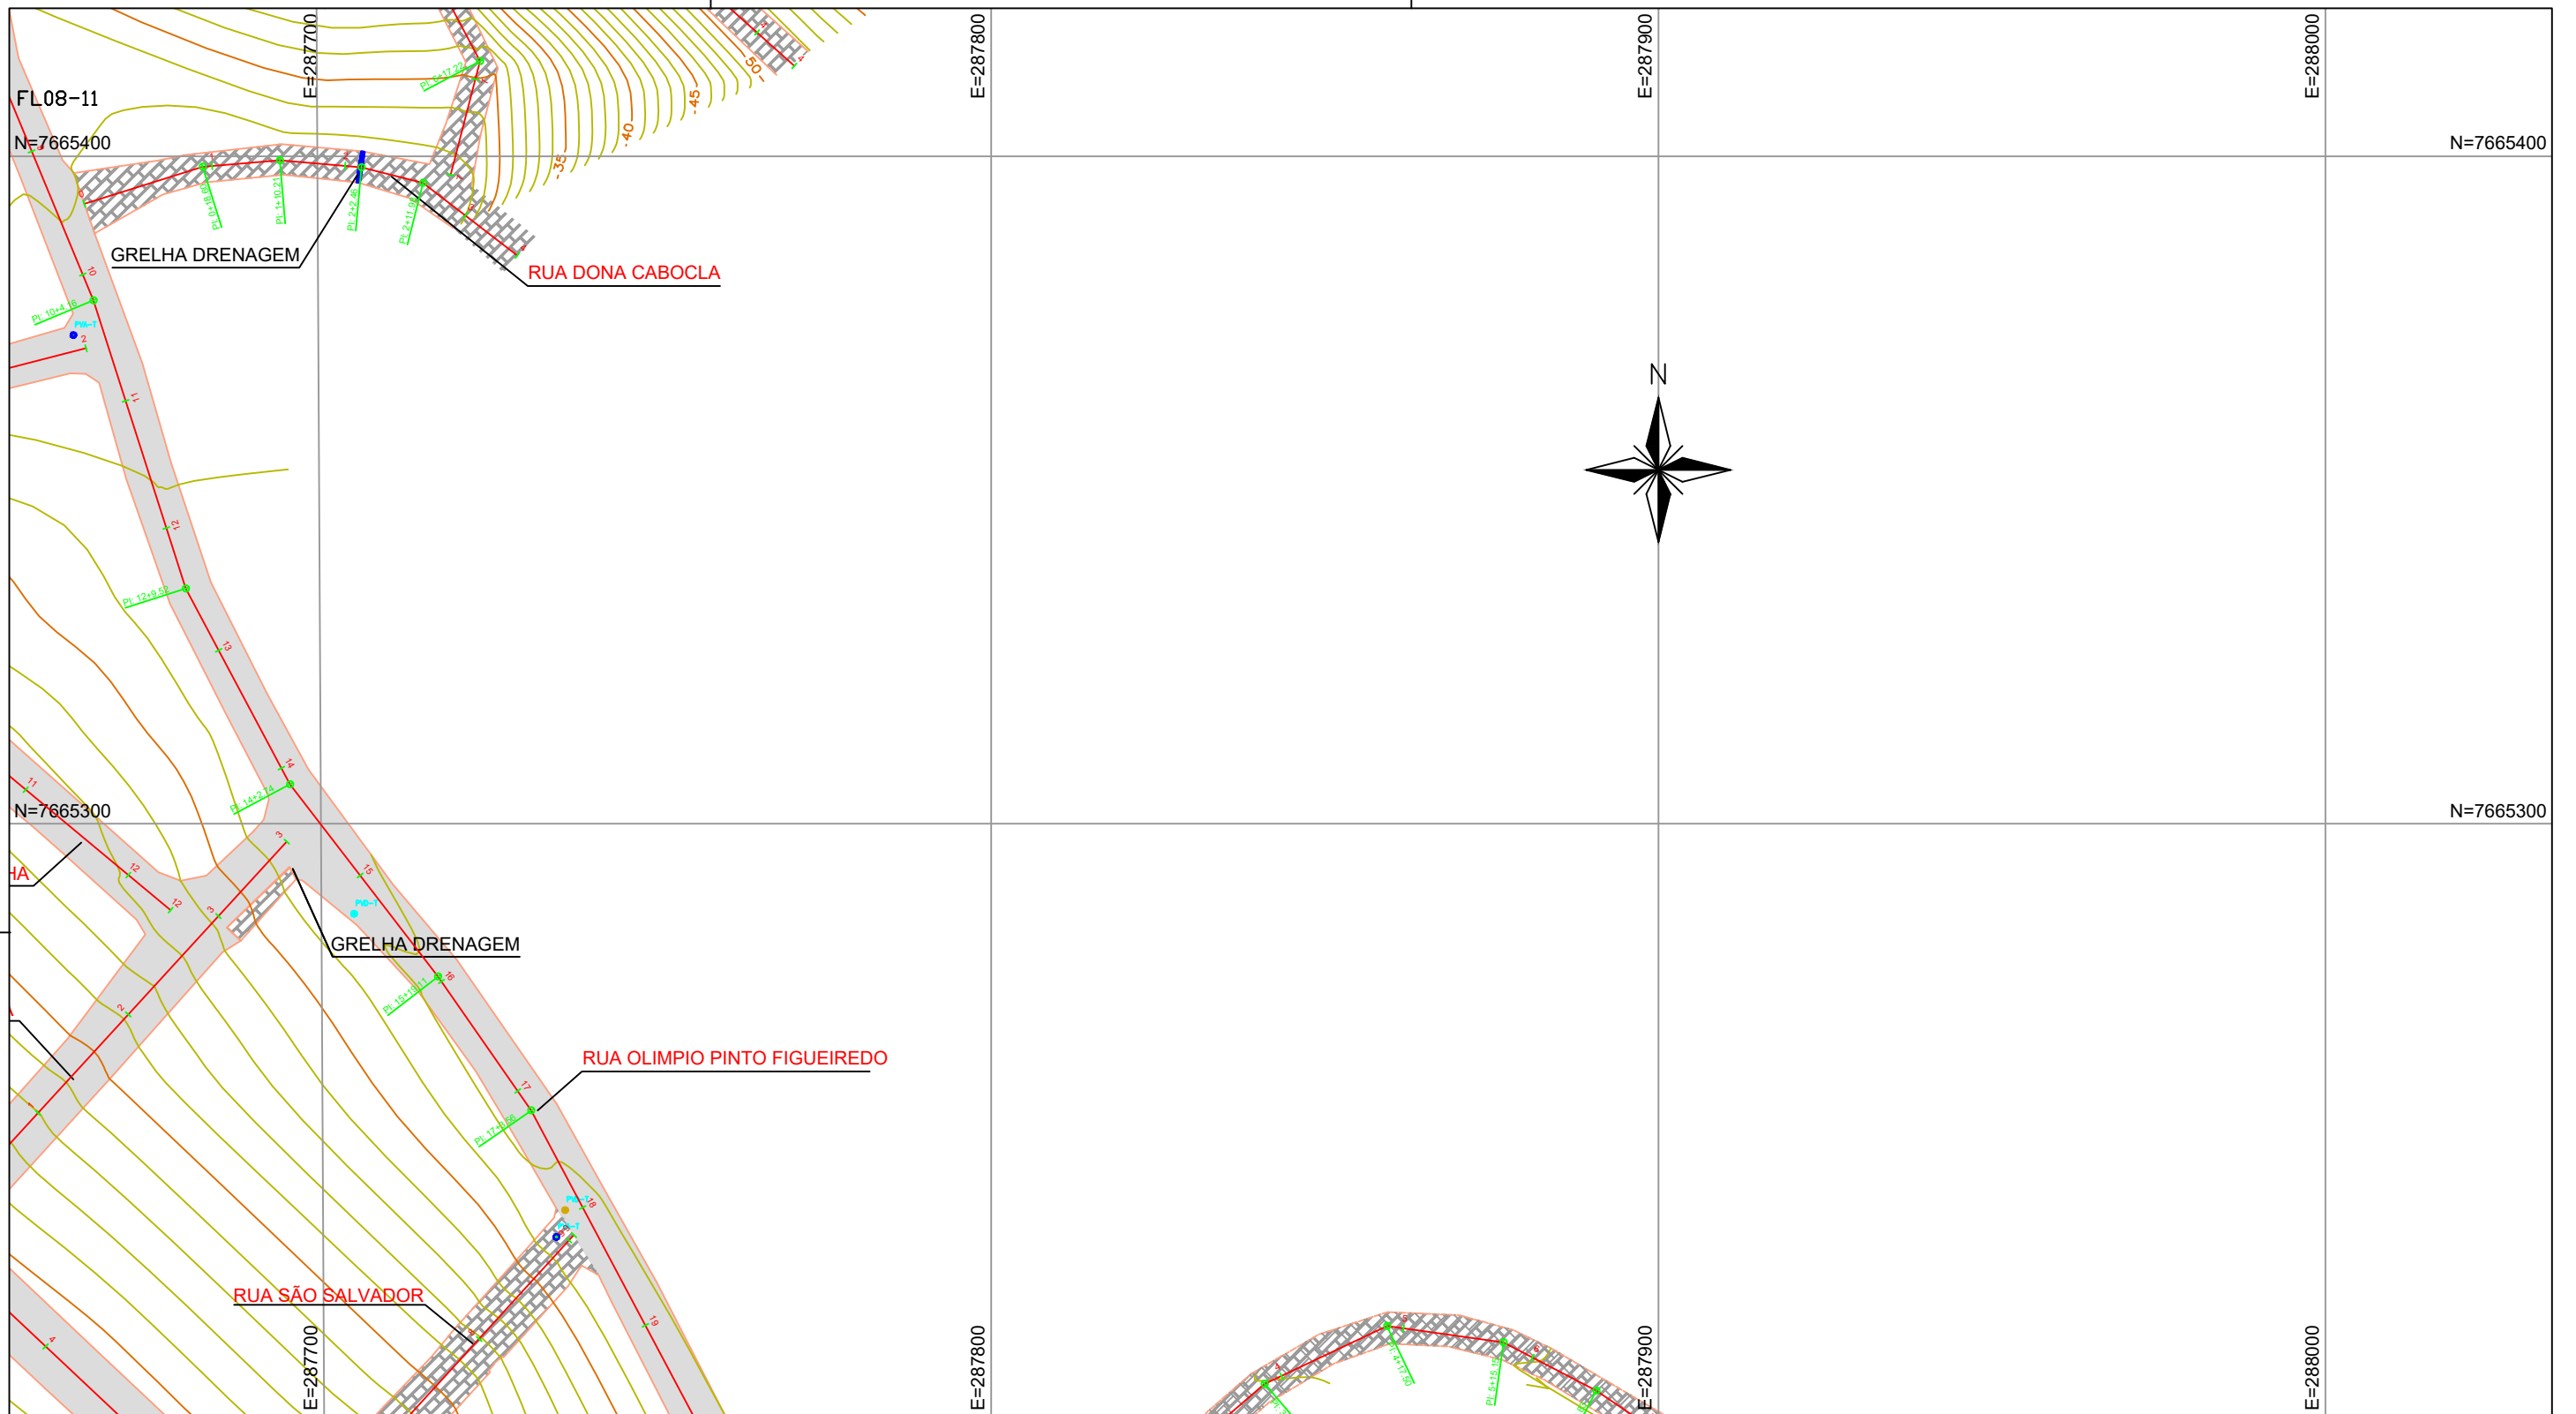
FL08-11

E=287700

E=287800

E=287900

E=288000

N=7665400

N=7665400

50

45

40

35

GRELHA DRENAGEM

RUA DONA CABOCLA

N

N=7665300

N=7665300

HA

GRELHA DRENAGEM

RUA OLIMPIO PINTO FIGUEIREDO

RUA SÃO SALVADOR

E=287700

E=287800

E=287900

E=288000